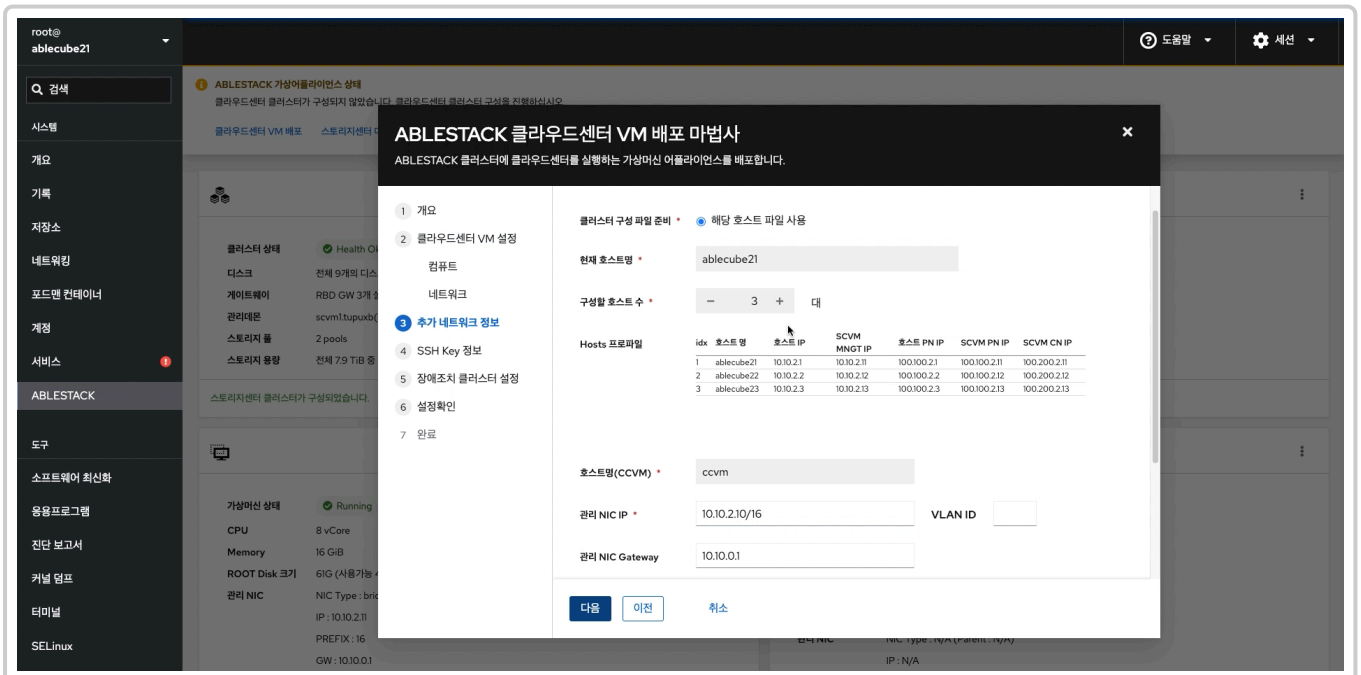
root@
ablecube21

도움말
세션

검색
시스템
개요
기록
저장소
네트워킹
포드맨 컨테이너
계정
서비스
ABLESTACK
도구
소프트웨어 최신화
응용프로그램
진단 보고서
커널 덤프
터미널
SELinux

ABLESTACK 가상어플라이언스 상태
클라우드센터 클러스터가 구성되지 않았습니다. 클라우드센터 클러스터 구성을 진행하십시오.
클라우드센터 VM 배포   스토리지센터 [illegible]

클러스터 상태   Health Ok
디스크   전체 9개의 디스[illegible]
게이트웨이   RBD GW 3개 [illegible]
관리데몬   scvm1.tupuxb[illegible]
스토리지 풀   2 pools
스토리지 용량   전체 7.9 TiB 중 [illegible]
스토리지센터 클러스터가 구성되었습니다.

가상머신 상태   Running
CPU   8 vCore
Memory   16 GiB
ROOT Disk 크기   61G (사용가능 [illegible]
관리 NIC   NIC Type : bri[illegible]
IP : 10.10.2.11
PREFIX : 16
GW : 10.10.0.1

관리 NIC   NIC Type : N/A (Parent : N/A)
IP : N/A

ABLESTACK 클라우드센터 VM 배포 마법사
ABLESTACK 클러스터에 클라우드센터를 실행하는 가상머신 어플라이언스를 배포합니다.

1 개요
2 클라우드센터 VM 설정
컴퓨트
네트워크
3 추가 네트워크 정보
4 SSH Key 정보
5 장애조치 클러스터 설정
6 설정확인
7 완료

클러스터 구성 파일 준비 *   해당 호스트 파일 사용
현재 호스트명 *   ablecube21
구성할 호스트 수 *   − 3 +   대
Hosts 프로파일

| idx | 호스트 명 | 호스트 IP | SCVM MNGT IP | 호스트 PN IP | SCVM PN IP | SCVM CN IP |
|---|---|---|---|---|---|---|
| 1 | ablecube21 | 10.10.2.1 | 10.10.2.11 | 100.100.2.1 | 100.100.2.11 | 100.200.2.11 |
| 2 | ablecube22 | 10.10.2.2 | 10.10.2.12 | 100.100.2.2 | 100.100.2.12 | 100.200.2.12 |
| 3 | ablecube23 | 10.10.2.3 | 10.10.2.13 | 100.100.2.3 | 100.100.2.13 | 100.200.2.13 |

호스트명(CCVM) *   ccvm
관리 NIC IP *   10.10.2.10/16   VLAN ID
관리 NIC Gateway   10.10.0.1

다음   이전   취소